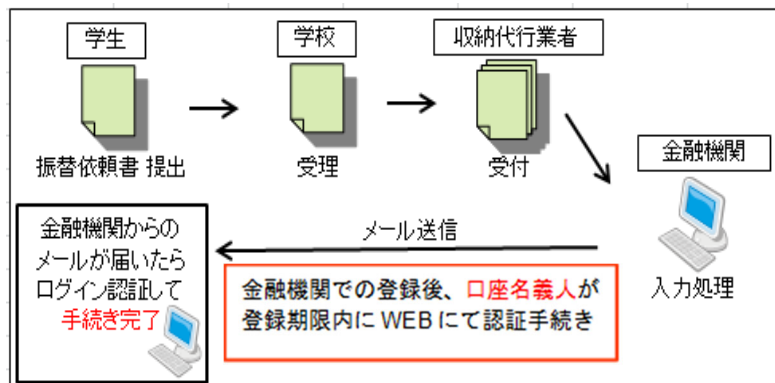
学生

振替依頼書 提出

学校

受理

収納代行業者

受付

金融機関

入力処理

メール送信

金融機関からのメールが届いたらログイン認証して手続き完了

金融機関での登録後、口座名義人が登録期限内にWEBにて認証手続き